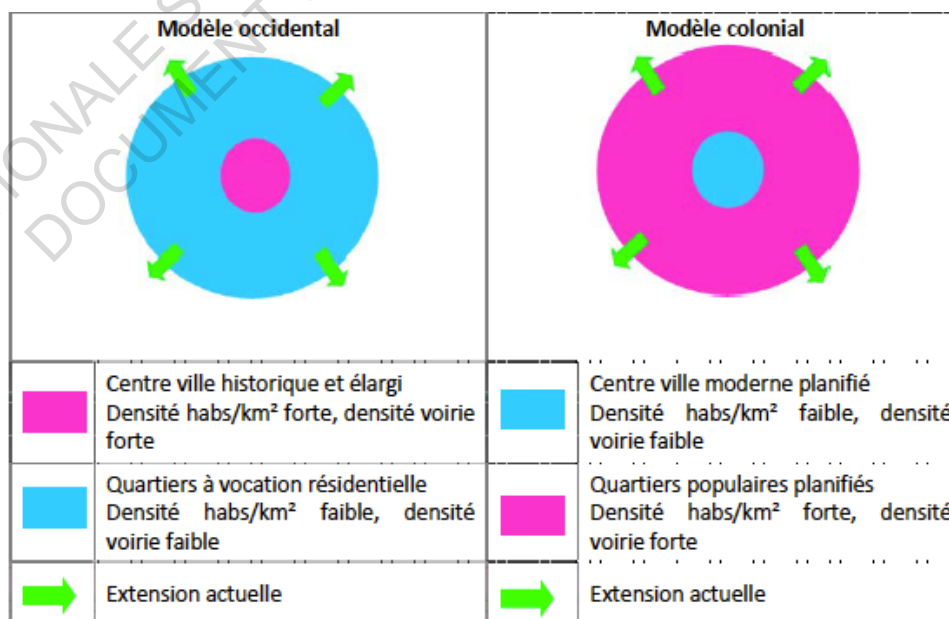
| Modèle occidental | | Modèle colonial | |
|---|---|---|---|
| | Centre ville historique et élargi Densité habs/km² forte, densité voirie forte | | Centre ville moderne planifié Densité habs/km² faible, densité voirie faible |
| | Quartiers à vocation résidentielle Densité habs/km² faible, densité voirie faible | | Quartiers populaires planifiés Densité habs/km² forte, densité voirie forte |
| | Extension actuelle | | Extension actuelle |

ONALES S
DOCUMENT